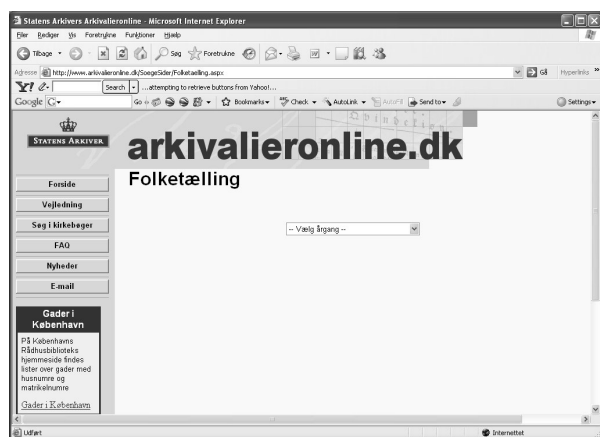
Statens Arkivers Arkivalieronline - Microsoft Internet Explorer

Filer Rediger Vis Foretrukne Funktioner Hjælp

Tilbage Søg Foretrukne

Adresse http://www.arkivalieronline.dk/SoegeSider/Folketaelling.aspx Gå Hyperlinks

Y! Search ...attempting to retrieve buttons from Yahoo!...

Google G Go Bookmarks Check AutoLink AutoFill Send to Settings

STATENS ARKIVER

arkivalieronline.dk

Folketælling

Forside

Vejledning

Søg i kirkebøger

FAQ

Nyheder

E-mail

-- Vælg årgang --

Gader i København

På Københavns Rådhusbiblioteks hjemmeside findes lister over gader med husnumre og matrikelnumre

Gader i København

Udført

Internettet